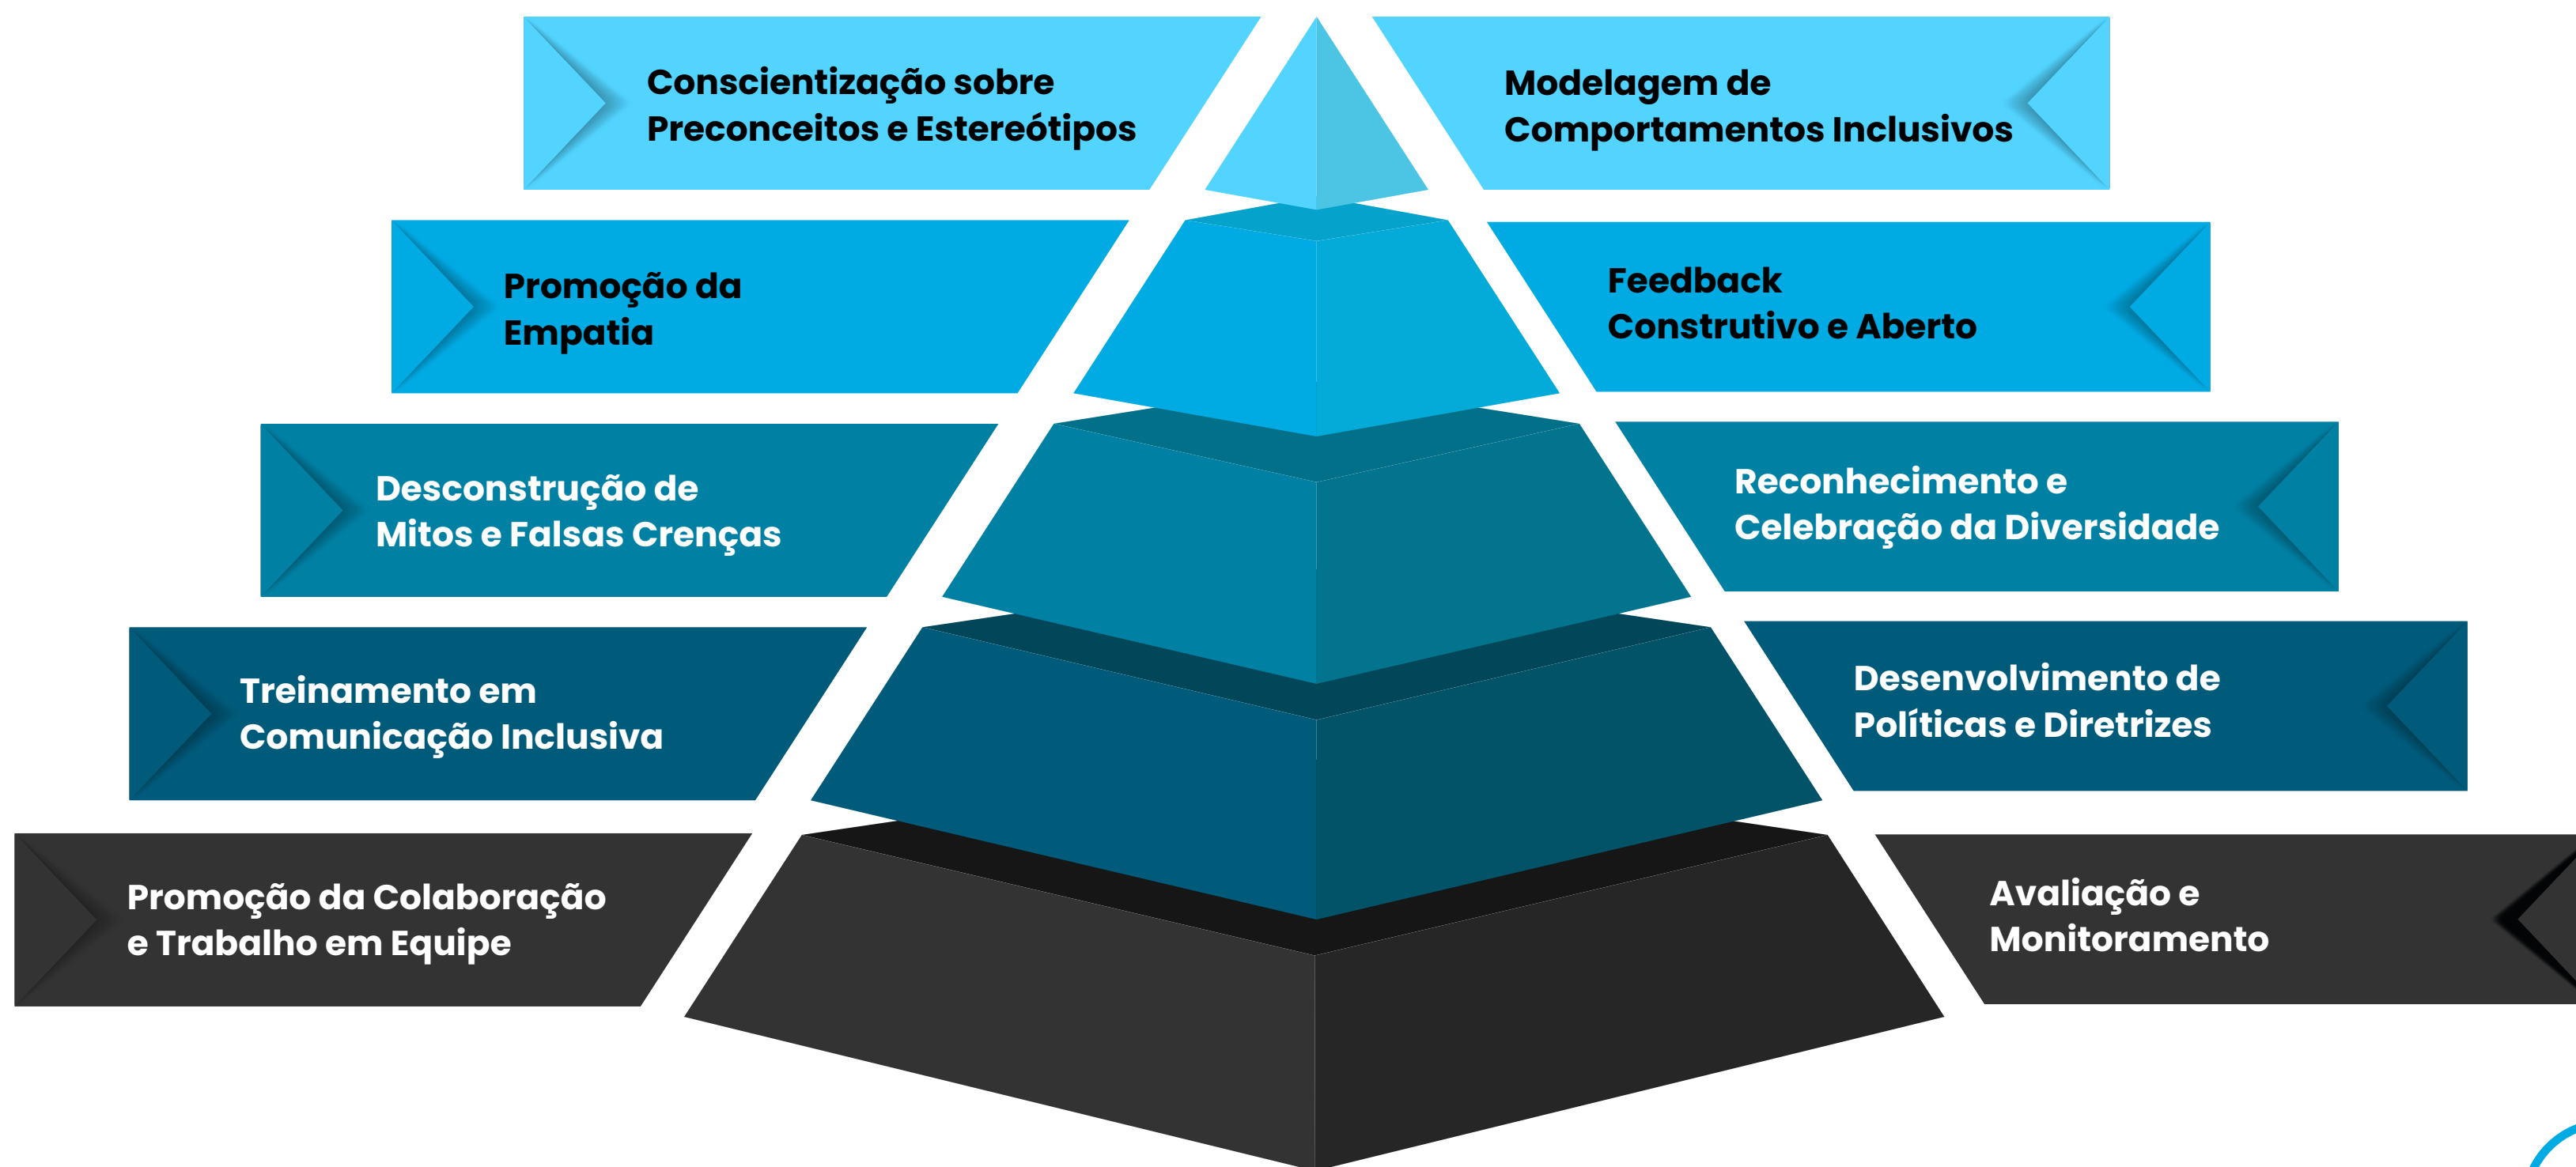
Conscientização sobre Preconceitos e Estereótipos

Modelagem de Comportamentos Inclusivos

Promoção da Empatia

Feedback Construtivo e Aberto

Desconstrução de Mitos e Falsas Crenças

Reconhecimento e Celebração da Diversidade

Treinamento em Comunicação Inclusiva

Desenvolvimento de Políticas e Diretrizes

Promoção da Colaboração e Trabalho em Equipe

Avaliação e Monitoramento